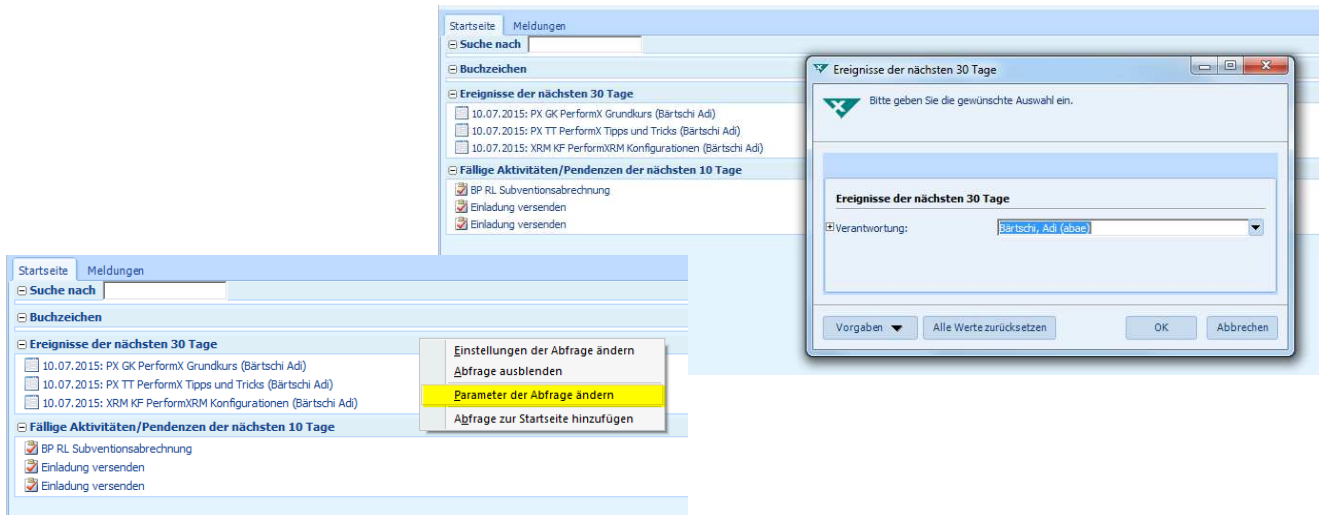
Startseite Meldungen

⊟ Suche nach

⊟ Buchzeichen

⊟ Ereignisse der nächsten 30 Tage

10.07.2015: PX GK PerformX Grundkurs (Bärtschi Adi)
10.07.2015: PX TT PerformX Tipps und Tricks (Bärtschi Adi)
10.07.2015: XRM KF PerformXRM Konfigurationen (Bärtschi Adi)

⊟ Fällige Aktivitäten/Pendenzen der nächsten 10 Tage

BP RL Subventionsabrechnung
Einladung versenden
Einladung versenden

Ereignisse der nächsten 30 Tage

Bitte geben Sie die gewünschte Auswahl ein.

Ereignisse der nächsten 30 Tage

⊞ Verantwortung: Bärtschi, Adi (abae)

Vorgaben | Alle Werte zurücksetzen | OK | Abbrechen

Startseite Meldungen

⊟ Suche nach

⊟ Buchzeichen

⊟ Ereignisse der nächsten 30 Tage

10.07.2015: PX GK PerformX Grundkurs (Bärtschi Adi)
10.07.2015: PX TT PerformX Tipps und Tricks (Bärtschi Adi)
10.07.2015: XRM KF PerformXRM Konfigurationen (Bärtschi Adi)

⊟ Fällige Aktivitäten/Pendenzen der nächsten 10 Tage

BP RL Subventionsabrechnung
Einladung versenden
Einladung versenden

Einstellungen der Abfrage ändern
Abfrage ausblenden
Parameter der Abfrage ändern
Abfrage zur Startseite hinzufügen